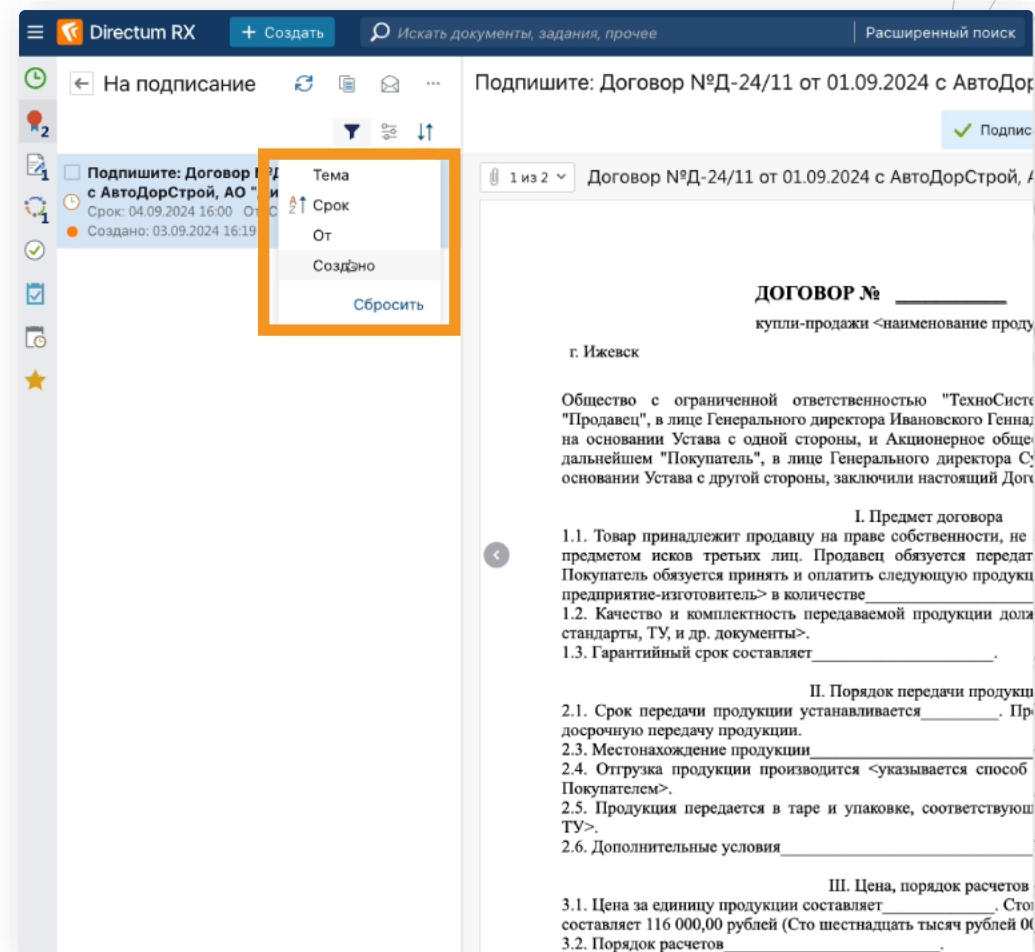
Directum RX + Создать Искать документы, задания, прочее Расширенный поиск

2
1
1

На подписание

Подпишите: Договор №Д
с АвтоДорСтрой, АО "
Срок: 04.09.2024 16:00 От С
Создано: 03.09.2024 16:19

Тема
Срок
От
Создано
Сбросить

Подпишите: Договор №Д-24/11 от 01.09.2024 с АвтоДо

Подпис

1 из 2 Договор №Д-24/11 от 01.09.2024 с АвтоДорСтрой, А

ДОГОВОР № ___________
купли-продажи <наименование проду

г. Ижевск

Общество с ограниченной ответственностью "ТехноСисте "Продавец", в лице Генерального директора Ивановского Генна на основании Устава с одной стороны, и Акционерное обще дальнейшем "Покупатель", в лице Генерального директора Су основании Устава с другой стороны, заключили настоящий Дого

I. Предмет договора
1.1. Товар принадлежит продавцу на праве собственности, не предметом исков третьих лиц. Продавец обязуется передат Покупатель обязуется принять и оплатить следующую продукц предприятие-изготовитель> в количестве___________________
1.2. Качество и комплектность передаваемой продукции долж стандарты, ТУ, и др. документы>.
1.3. Гарантийный срок составляет______________________.

II. Порядок передачи продукци
2.1. Срок передачи продукции устанавливается_________. Пр досрочную передачу продукции.
2.3. Местонахождение продукции_____________________________
2.4. Отгрузка продукции производится <указывается способ Покупателем>.
2.5. Продукция передается в таре и упаковке, соответствующ ТУ>.
2.6. Дополнительные условия____________________________________

III. Цена, порядок расчетов
3.1. Цена за единицу продукции составляет______________. Сто составляет 116 000,00 рублей (Сто шестнадцать тысяч рублей 00
3.2. Порядок расчетов__________________________.